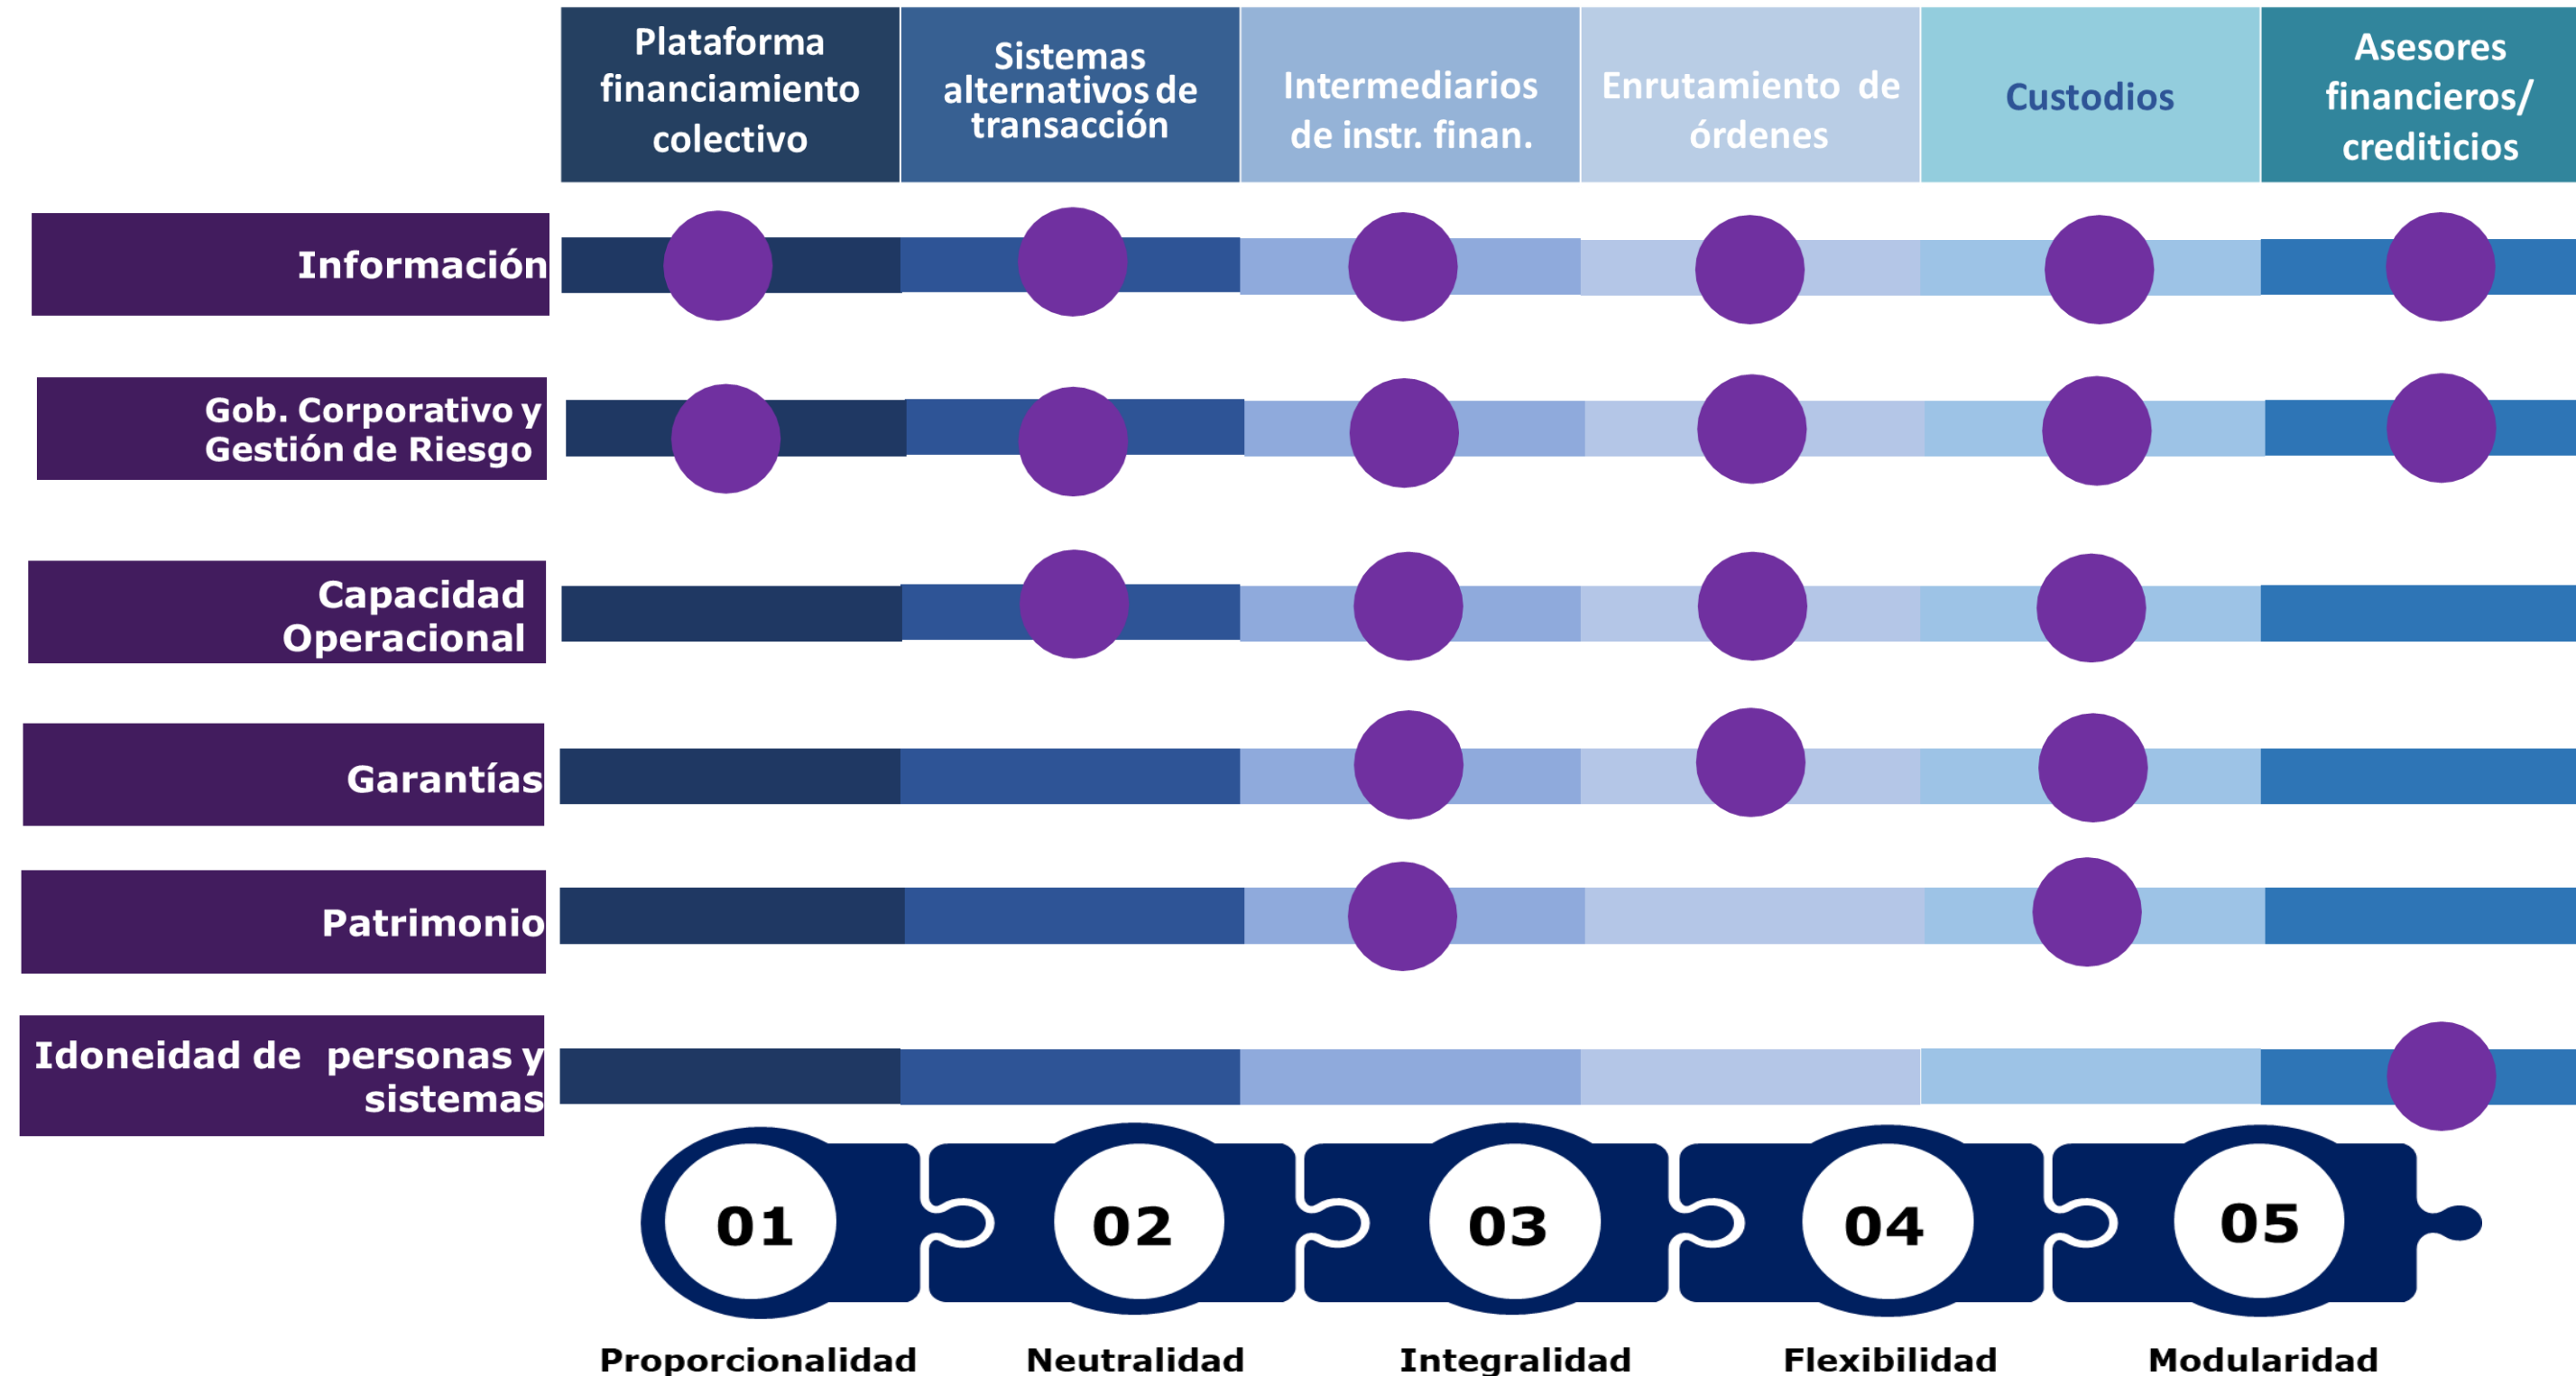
| | Plataforma financiamiento colectivo | Sistemas alternativos de transacción | Intermediarios de instr. finan. | Enrutamiento de órdenes | Custodios | Asesores financieros/ crediticios |
|---|---|---|---|---|---|---|
| Información | ● | ● | ● | ● | ● | ● |
| Gob. Corporativo y Gestión de Riesgo | ● | ● | ● | ● | ● | ● |
| Capacidad Operacional | | ● | ● | ● | ● | |
| Garantías | | | ● | ● | ● | |
| Patrimonio | | | ● | | ● | |
| Idoneidad de personas y sistemas | | | | | | ● |

01 Proporcionalidad

02 Neutralidad

03 Integralidad

04 Flexibilidad

05 Modularidad